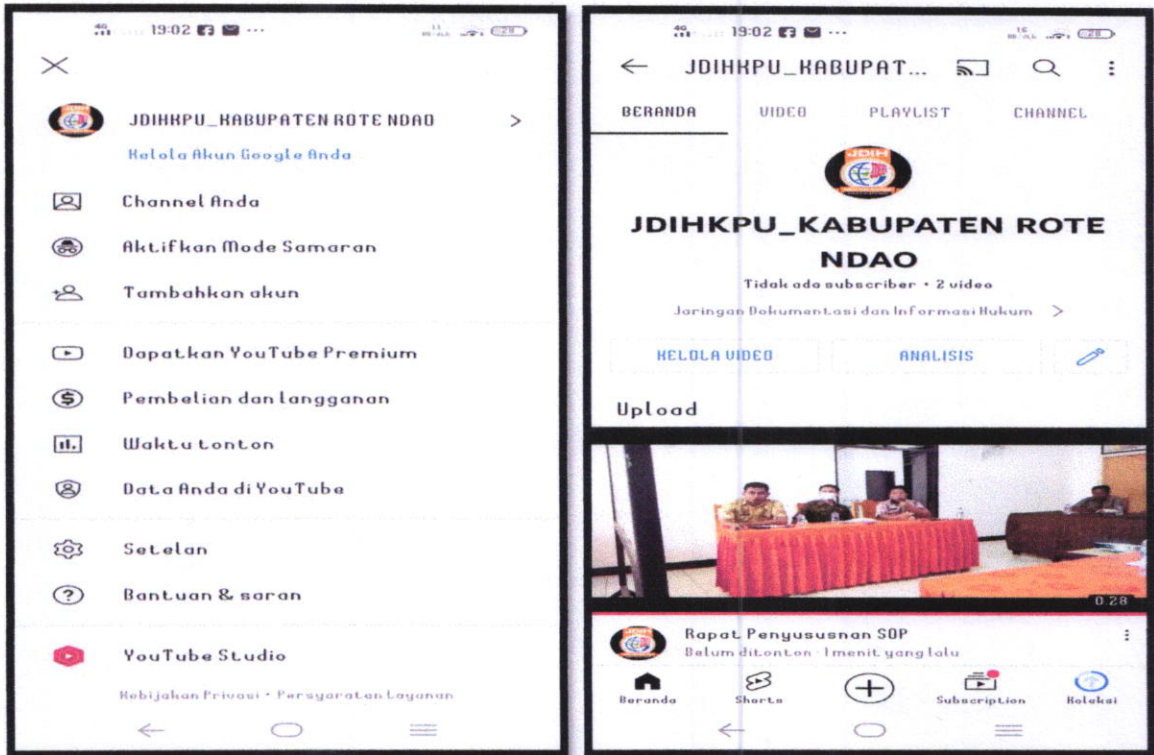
19:02

JDIHKPU_KABUPATEN ROTE NDAO >

Kelola Akun Google Anda

Channel Anda

Aktifkan Mode Samaran

Tambahkan akun

Dapatkan YouTube Premium

Pembelian dan langganan

Waktu tonton

Data Anda di YouTube

Setelan

Bantuan & saran

YouTube Studio

Kebijakan Privasi • Persyaratan Layanan

19:02

JDIHKPU_KABUPAT...

BERANDA VIDEO PLAYLIST CHANNEL

JDIH

JDIHKPU_KABUPATEN ROTE NDAO

Tidak ada subscriber • 2 video

Jaringan Dokumentasi dan Informasi Hukum >

KELOLA VIDEO ANALISIS

Upload

0:28

Rapat Penyususnan SOP

Belum ditonton · 1 menit yang lalu

Beranda Shorts Subscription Koleksi